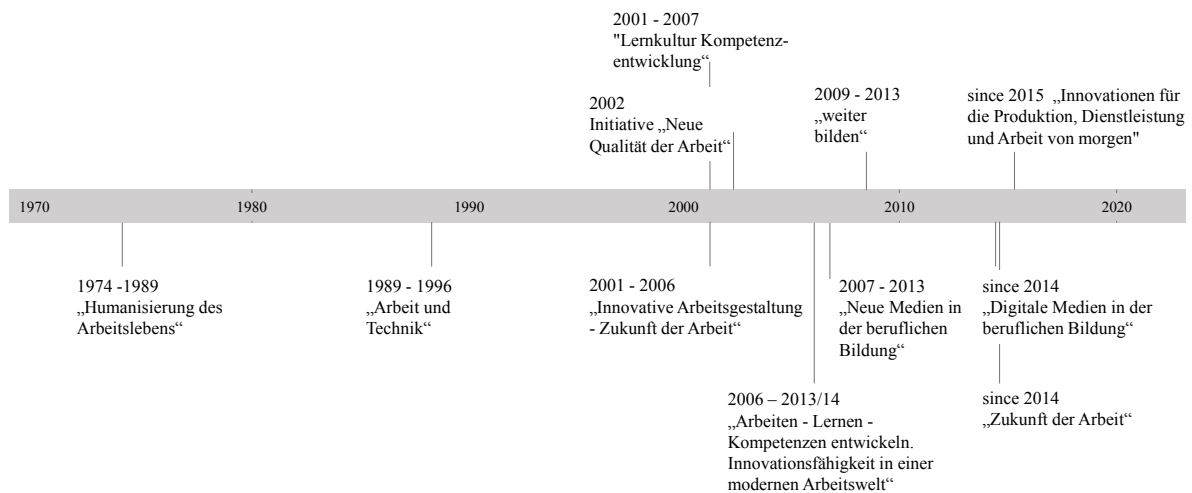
2001 - 2007
"Lernkultur Kompetenzentwicklung"

2002
Initiative „Neue Qualität der Arbeit"

2009 - 2013
„weiter bilden"

since 2015 „Innovationen für die Produktion, Dienstleistung und Arbeit von morgen"

1970 1980 1990 2000 2010 2020

1974 -1989
„Humanisierung des Arbeitslebens"

1989 - 1996
„Arbeit und Technik"

2001 - 2006
„Innovative Arbeitsgestaltung - Zukunft der Arbeit"

2007 - 2013
„Neue Medien in der beruflichen Bildung"

since 2014
„Digitale Medien in der beruflichen Bildung"

2006 – 2013/14
„Arbeiten - Lernen - Kompetenzen entwickeln. Innovationsfähigkeit in einer modernen Arbeitswelt"

since 2014
„Zukunft der Arbeit"